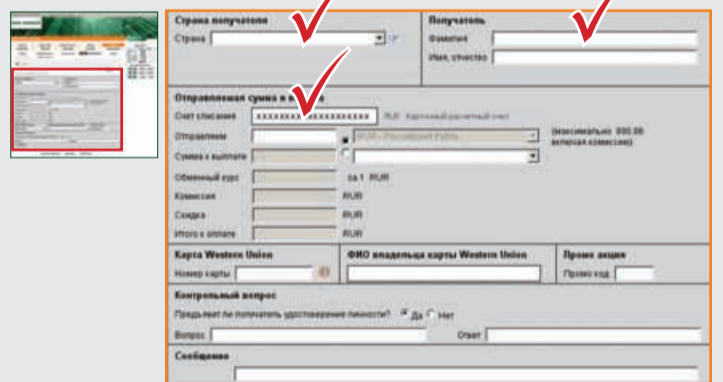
Страна получателя

Страна

Получатель

Фамилия

Имя, отчество

Отправляемая сумма в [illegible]

Счет списания XXXXXXXXXXXXXXXXXXXX RUR Карточный расчетный счет

Отправляем RUR - Российский рубль (максимально 000.00 включая комиссию)

Сумма к выплате

Обменный курс за 1 RUR

Комиссия RUR

Скидка RUR

Итого к оплате RUR

Карта Western Union

Номер карты

ФИО владельца карты Western Union

Промо акция

Промо код

Контрольный вопрос

Предъявит ли получатель удостоверение личности? Да Нет

Вопрос

Ответ

Сообщение